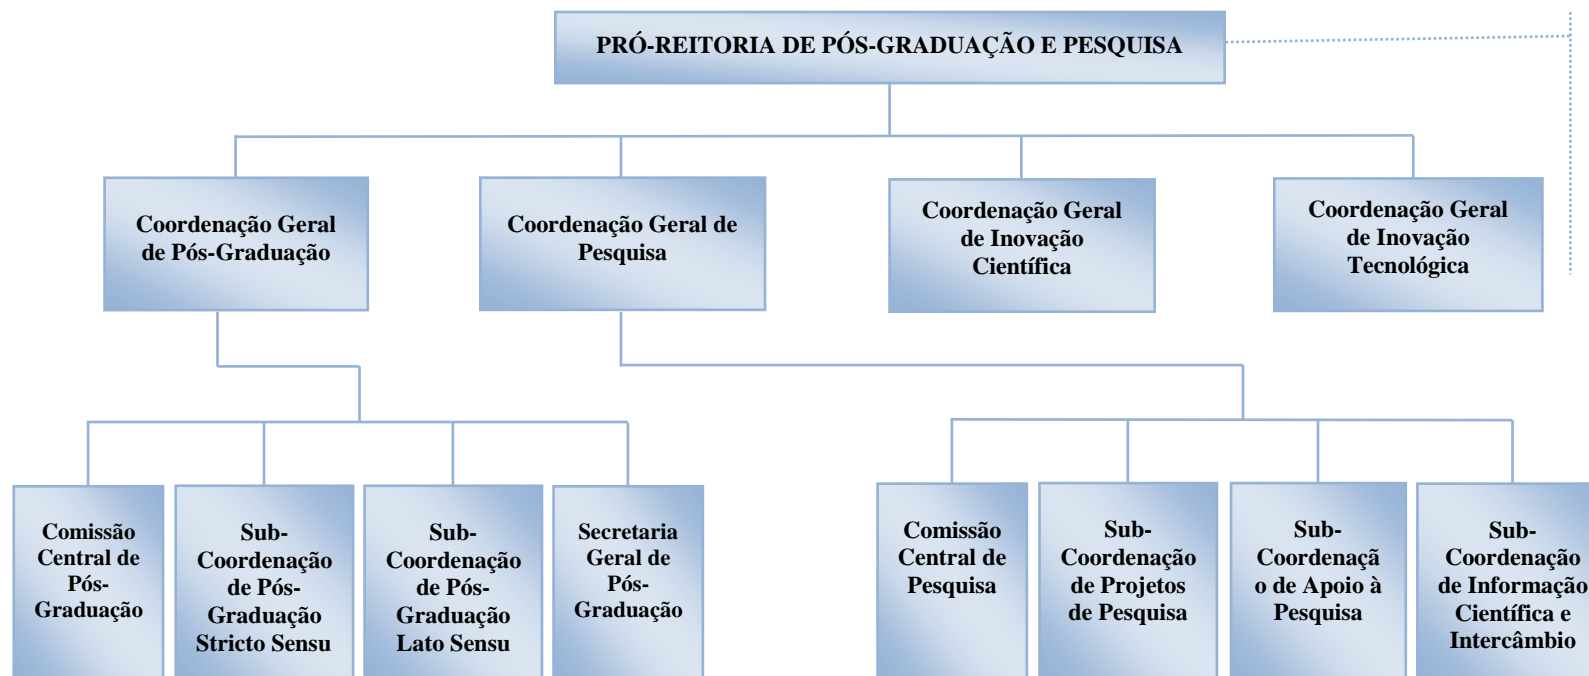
PRÓ-REITORIA DE PÓS-GRADUAÇÃO E PESQUISA

Coordenação Geral de Pós-Graduação

Coordenação Geral de Pesquisa

Coordenação Geral de Inovação Científica

Coordenação Geral de Inovação Tecnológica

Comissão Central de Pós-Graduação

Sub-Coordenação de Pós-Graduação Stricto Sensu

Sub-Coordenação de Pós-Graduação Lato Sensu

Secretaria Geral de Pós-Graduação

Comissão Central de Pesquisa

Sub-Coordenação de Projetos de Pesquisa

Sub-Coordenação de Apoio à Pesquisa

Sub-Coordenação de Informação Científica e Intercâmbio